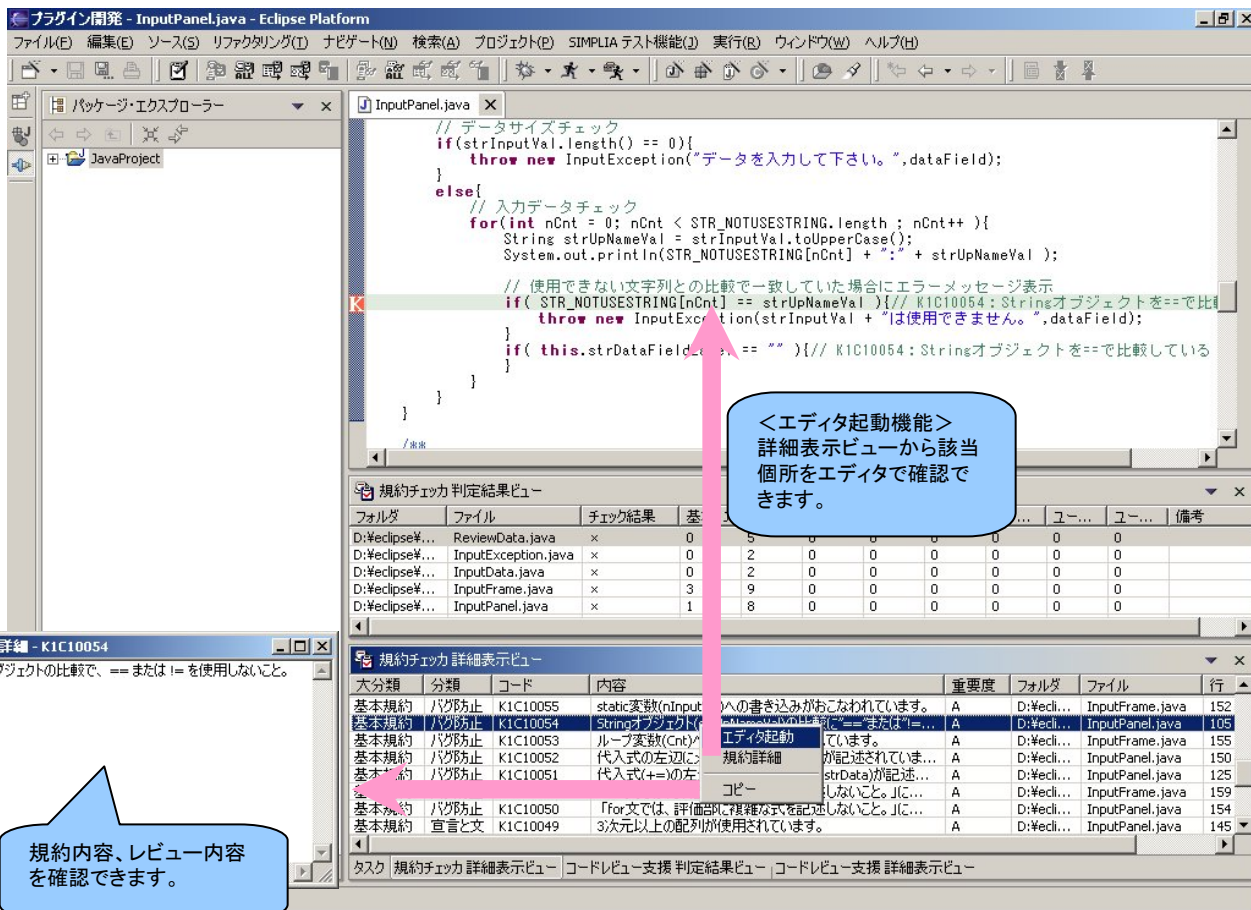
プラグイン開発 - InputPanel.java - Eclipse Platform

ファイル(F) 編集(E) ソース(S) リファクタリング(T) ナビゲート(N) 検索(A) プロジェクト(P) SIMPLIA テスト機能(J) 実行(R) ウィンドウ(W) ヘルプ(H)

パッケージ・エクスプローラー

JavaProject

InputPanel.java

```
// データサイズチェック
if(strInputVal.length() == 0){
    throw new InputException("データを入力して下さい。",dataField);
}
else{
    // 入力データチェック
    for(int nCnt = 0; nCnt < STR_NOTUSESTRING.length ; nCnt++ ){
        String strUpNameVal = strInputVal.toUpperCase();
        System.out.println(STR_NOTUSESTRING[nCnt] + ":" + strUpNameVal );

        // 使用できない文字列との比較で一致していた場合にエラーメッセージ表示
        if( STR_NOTUSESTRING[nCnt] == strUpNameVal ){// K1C10054：Stringオブジェクトを==で比
            throw new InputException(strInputVal + "は使用できません。",dataField);
        }
        if( this.strDataFiel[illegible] == "" ){// K1C10054：Stringオブジェクトを==で比較している
        }
    }
}
}

/**
```

＜エディタ起動機能＞
詳細表示ビューから該当個所をエディタで確認できます。

規約チェッカ 判定結果ビュー

| フォルダ | ファイル | チェック結果 | 基 | | | | | ユー... | ユー... | 備考 |
|---|---|---|---|---|---|---|---|---|---|---|
| D:¥eclipse¥... | ReviewData.java | × | 0 | 5 | 0 | 0 | 0 | 0 | 0 | |
| D:¥eclipse¥... | InputException.java | × | 0 | 2 | 0 | 0 | 0 | 0 | 0 | |
| D:¥eclipse¥... | InputData.java | × | 0 | 2 | 0 | 0 | 0 | 0 | 0 | |
| D:¥eclipse¥... | InputFrame.java | × | 3 | 9 | 0 | 0 | 0 | 0 | 0 | |
| D:¥eclipse¥... | InputPanel.java | × | 1 | 8 | 0 | 0 | 0 | 0 | 0 | |

詳細 - K1C10054
ジェクトの比較で、== または != を使用しないこと。

規約チェッカ 詳細表示ビュー

| 大分類 | 分類 | コード | 内容 | 重要度 | フォルダ | ファイル | 行 |
|---|---|---|---|---|---|---|---|
| 基本規約 | バグ防止 | K1C10055 | static変数(nInput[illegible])への書き込みがおこなわれています。 | A | D:¥ecli... | InputFrame.java | 152 |
| 基本規約 | バグ防止 | K1C10054 | Stringオブジェクト([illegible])の比較に"=="または"!=... | A | D:¥ecli... | InputPanel.java | 105 |
| 基本規約 | バグ防止 | K1C10053 | ループ変数(Cnt)へ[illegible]ています。 | A | D:¥ecli... | InputFrame.java | 155 |
| 基本規約 | バグ防止 | K1C10052 | 代入式の左辺に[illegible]が記述されていま... | A | D:¥ecli... | InputPanel.java | 150 |
| 基本規約 | バグ防止 | K1C10051 | 代入式(+=)の左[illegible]strData)が記述... | A | D:¥ecli... | InputPanel.java | 125 |
| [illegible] | | | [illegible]しないこと。」に... | A | D:¥ecli... | InputFrame.java | 159 |
| 基本規約 | バグ防止 | K1C10050 | 「for文では、評価部に複雑な式を記述しないこと。」に... | A | D:¥ecli... | InputPanel.java | 154 |
| 基本規約 | 宣言と文 | K1C10049 | 3次元以上の配列が使用されています。 | A | D:¥ecli... | InputPanel.java | 145 |

エディタ起動
規約詳細
コピー

規約内容、レビュー内容を確認できます。

タスク 規約チェッカ 詳細表示ビュー コードレビュー支援 判定結果ビュー コードレビュー支援 詳細表示ビュー